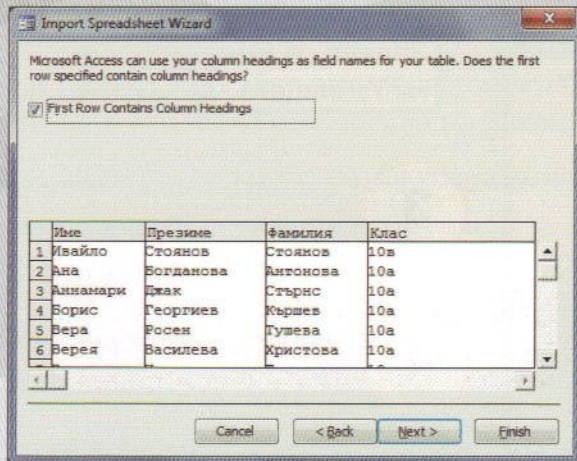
Import Spreadsheet Wizard

Microsoft Access can use your column headings as field names for your table. Does the first row specified contain column headings?

First Row Contains Column Headings

| | Име | Презиме | Фамилия | Клас |
|---|---|---|---|---|
| 1 | Ивайло | Стоянов | Стоянов | 10в |
| 2 | Ана | Богданова | Антонова | 10а |
| 3 | Аннамари | Джак | Стърнс | 10а |
| 4 | Борис | Георгиев | Кършев | 10а |
| 5 | Вера | Росен | Тушева | 10а |
| 6 | Верея | Василева | Христова | 10а |

Cancel
< Back
Next >
Finish